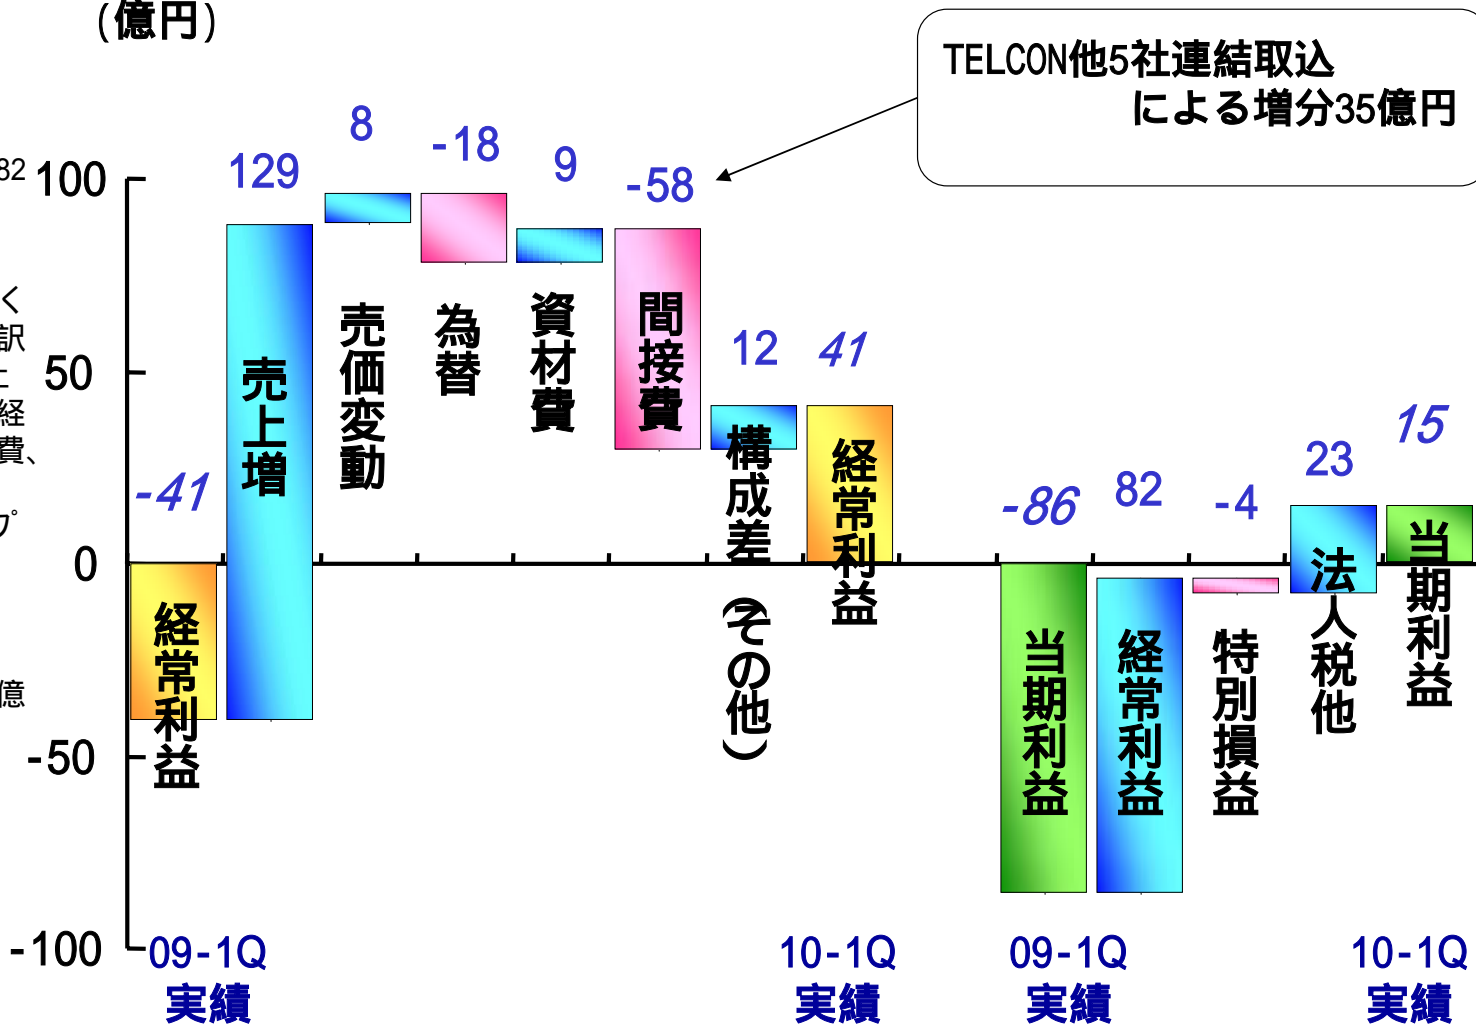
（億円）

TELCON他5社連結取込による増分35億円

82
く
訳
上
経
費、
プ
億

100
50
0
-50
-100

-41
経常利益
129
売上増
8
売価変動
-18
為替
9
資材費
-58
間接費
12
構成差（その他）
41
経常利益
-86
当期利益
82
経常利益
-4
特別損益
23
法人税他
15
当期利益

09-1Q
実績
10-1Q
実績
09-1Q
実績
10-1Q
実績